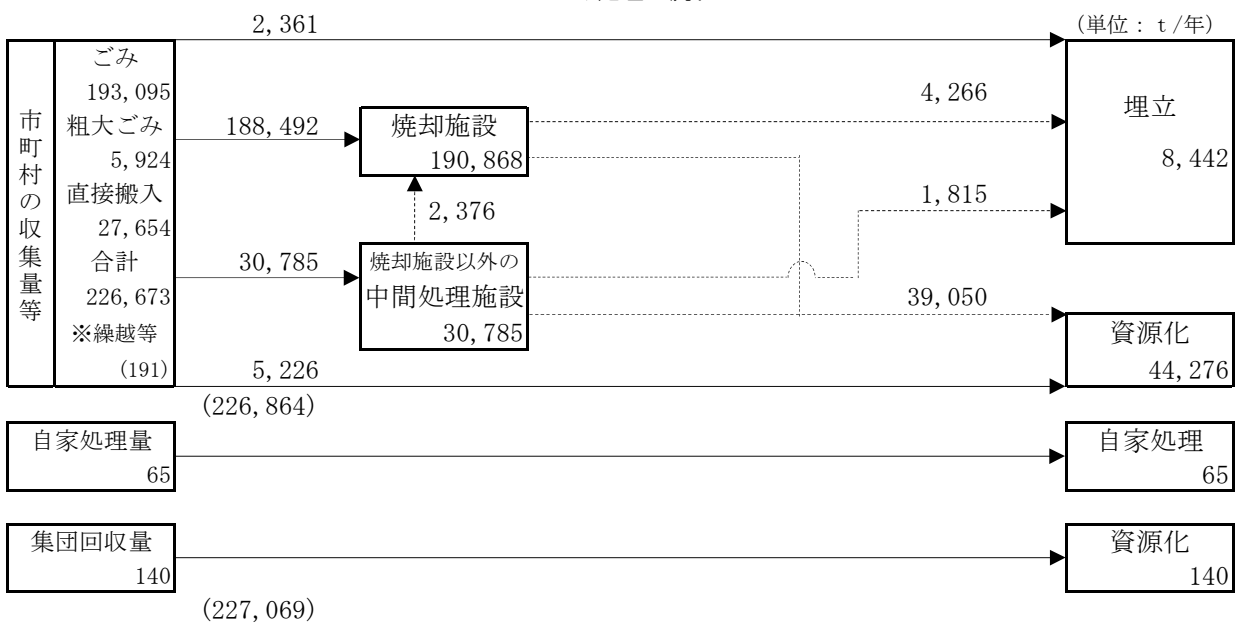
2, 361

(単位：ｔ/年)

市町村の収集量等

ごみ
193, 095
粗大ごみ
5, 924
直接搬入
27, 654
合計
226, 673
※繰越等
(191)

188, 492

焼却施設
190, 868

4, 266

埋立
8, 442

2, 376

1, 815

30, 785

焼却施設以外の
中間処理施設
30, 785

39, 050

資源化
44, 276

5, 226

(226, 864)

自家処理量
65

自家処理
65

集団回収量
140

資源化
140

(227, 069)